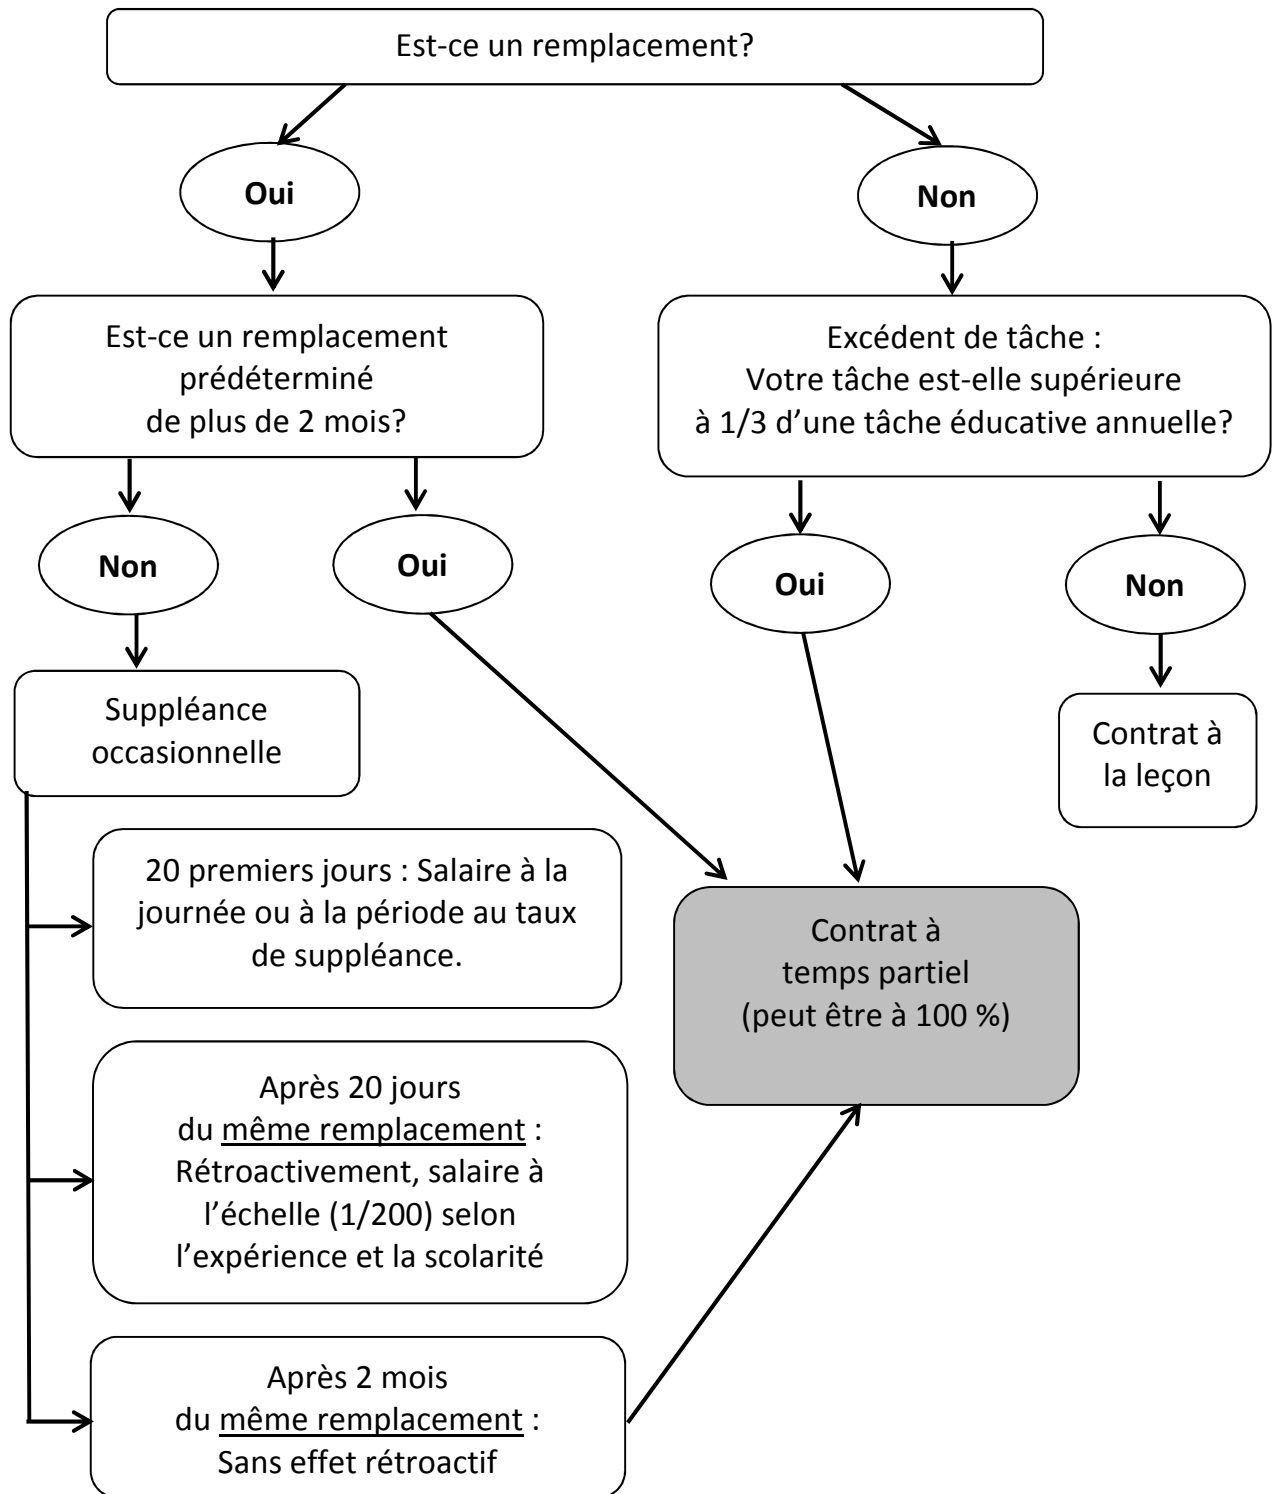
Est-ce un remplacement?

Oui

Non

Est-ce un remplacement prédéterminé de plus de 2 mois?

Excédent de tâche : Votre tâche est-elle supérieure à 1/3 d'une tâche éducative annuelle?

Non

Oui

Oui

Non

Suppléance occasionnelle

Contrat à la leçon

20 premiers jours : Salaire à la journée ou à la période au taux de suppléance.

Contrat à temps partiel (peut être à 100 %)

Après 20 jours du même remplacement : Rétroactivement, salaire à l'échelle (1/200) selon l'expérience et la scolarité

Après 2 mois du même remplacement : Sans effet rétroactif